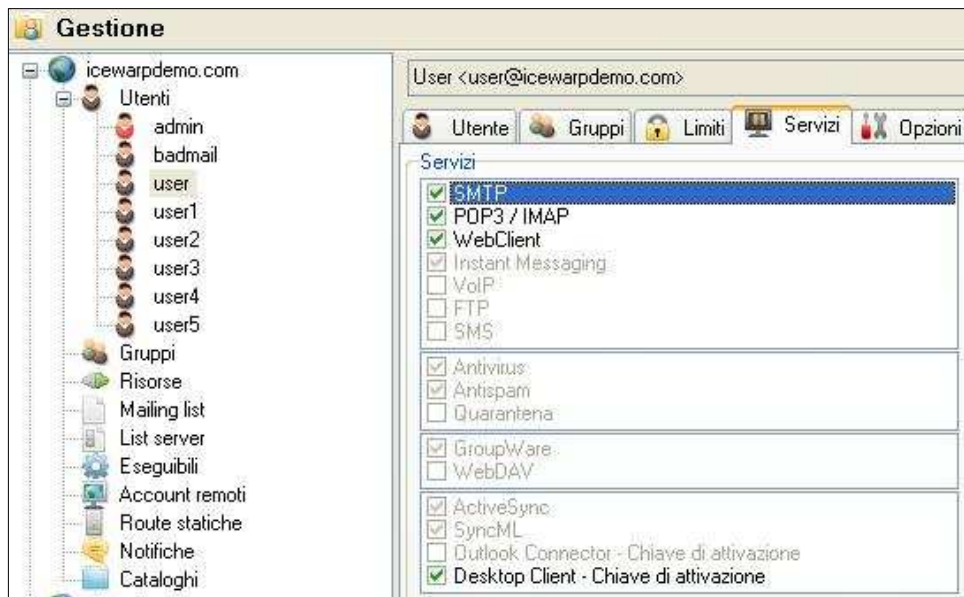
Gestione

icewarpdemo.com
Utenti
admin
badmail
user
user1
user2
user3
user4
user5
Gruppi
Risorse
Mailing list
List server
Eseguibili
Account remoti
Route statiche
Notifiche
Cataloghi

User <user@icewarpdemo.com>

Utente
Gruppi
Limiti
Servizi
Opzioni

Servizi
SMTP
POP3 / IMAP
WebClient
Instant Messaging
VoIP
FTP
SMS

Antivirus
Antispam
Quarantena

GroupWare
WebDAV

ActiveSync
SyncML
Outlook Connector - Chiave di attivazione
Desktop Client - Chiave di attivazione